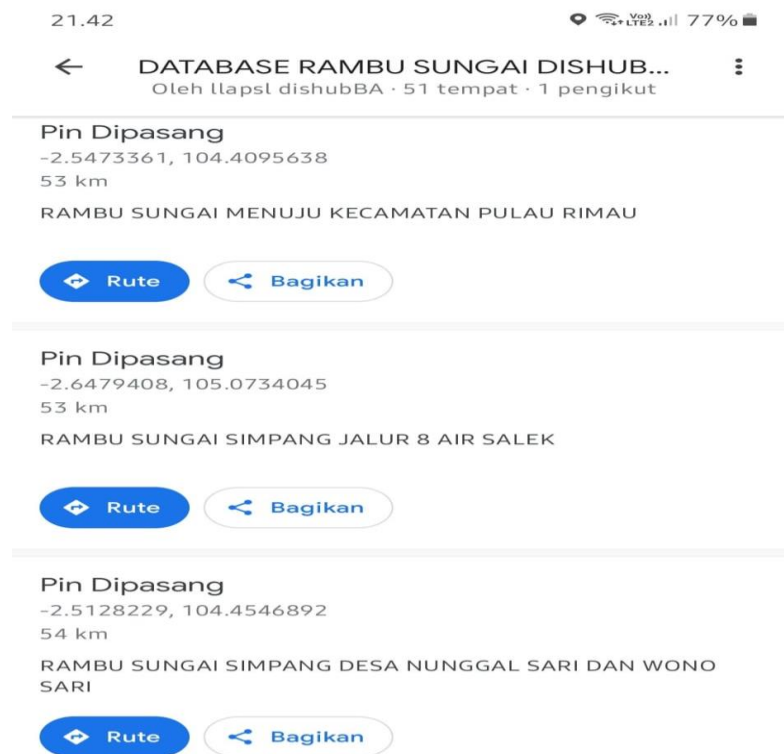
21.42

Vo) LTE2 77%

DATABASE RAMBU SUNGAI DISHUB...
Oleh llapsl dishubBA · 51 tempat · 1 pengikut

Pin Dipasang
-2.5473361, 104.4095638
53 km

RAMBU SUNGAI MENUJU KECAMATAN PULAU RIMAU

Rute

Bagikan

Pin Dipasang
-2.6479408, 105.0734045
53 km

RAMBU SUNGAI SIMPANG JALUR 8 AIR SALEK

Rute

Bagikan

Pin Dipasang
-2.5128229, 104.4546892
54 km

RAMBU SUNGAI SIMPANG DESA NUNGGAL SARI DAN WONO SARI

Rute

Bagikan